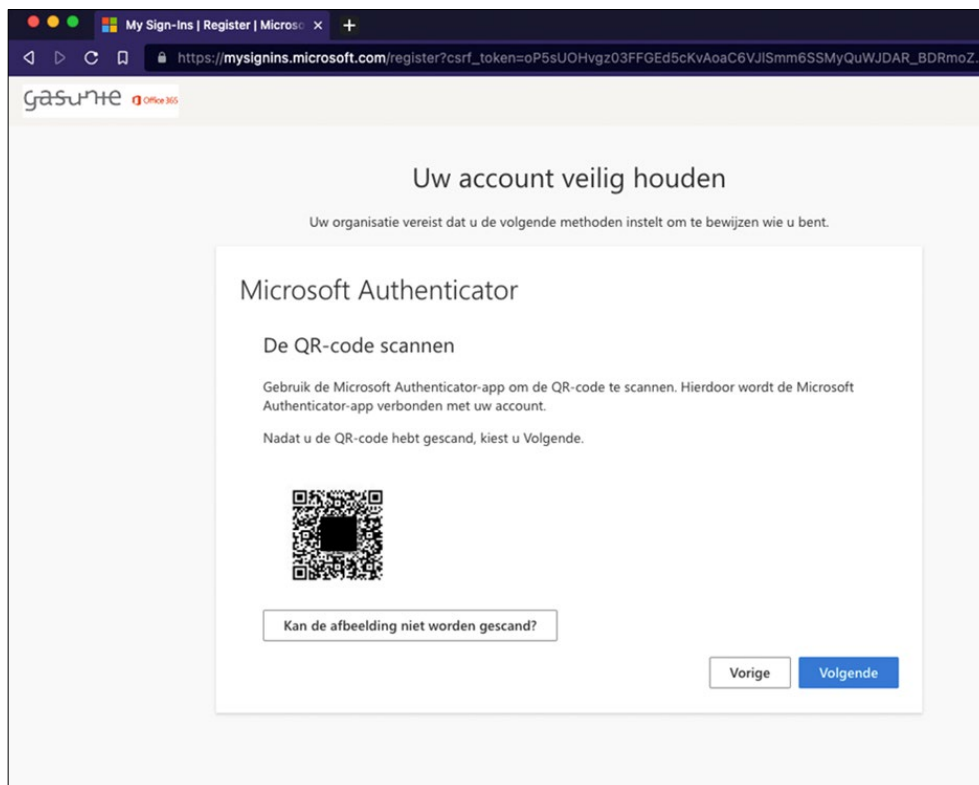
My Sign-Ins | Register | Microso ×
+
https://mysignins.microsoft.com/register?csrf_token=oP5sUOHvgz03FFGEd5cKvAoaC6VJlSmm6SSMyQuWJDAR_BDRmoZ

gasunie Office 365

Uw account veilig houden

Uw organisatie vereist dat u de volgende methoden instelt om te bewijzen wie u bent.

Microsoft Authenticator

De QR-code scannen

Gebruik de Microsoft Authenticator-app om de QR-code te scannen. Hierdoor wordt de Microsoft Authenticator-app verbonden met uw account.

Nadat u de QR-code hebt gescand, kiest u Volgende.

Kan de afbeelding niet worden gescand?

Vorige

Volgende